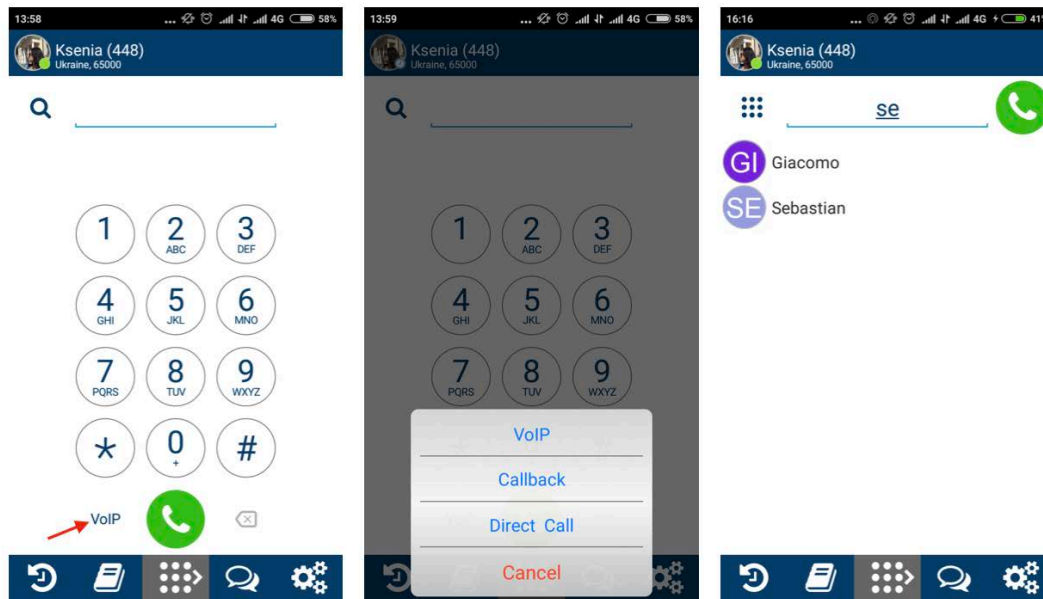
13:58 ... 4G 58%
Ksenia (448)
Ukraine, 65000

1
2 ABC
3 DEF
4 GHI
5 JKL
6 MNO
7 PQRS
8 TUV
9 WXYZ
*
0 +
#
VoIP

13:59 ... 4G 58%
Ksenia (448)
Ukraine, 65000

1
2 ABC
3 DEF
4 GHI
5 JKL
6 MNO
7 PQRS
8 TUV
9 WXYZ
VoIP
Callback
Direct Call
Cancel

16:16 ... 4G 41
Ksenia (448)
Ukraine, 65000
se
GI Giacomo
SE Sebastian